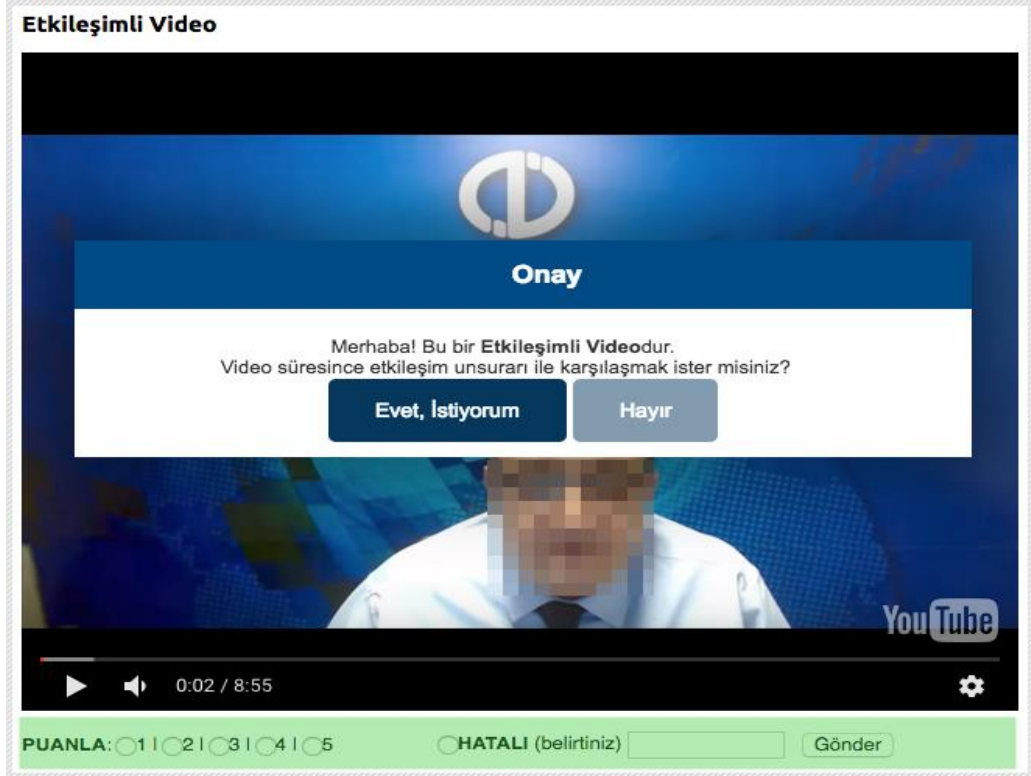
Etkileşimli Video

Onay

Merhaba! Bu bir Etkileşimli Videodur.
Video süresince etkileşim unsurları ile karşılaşmak ister misiniz?

Evet, İstiyorum

Hayır

YouTube

0:02 / 8:55

PUANLA: 1 | 2 | 3 | 4 | 5

HATALI (belirtiniz)

Gönder